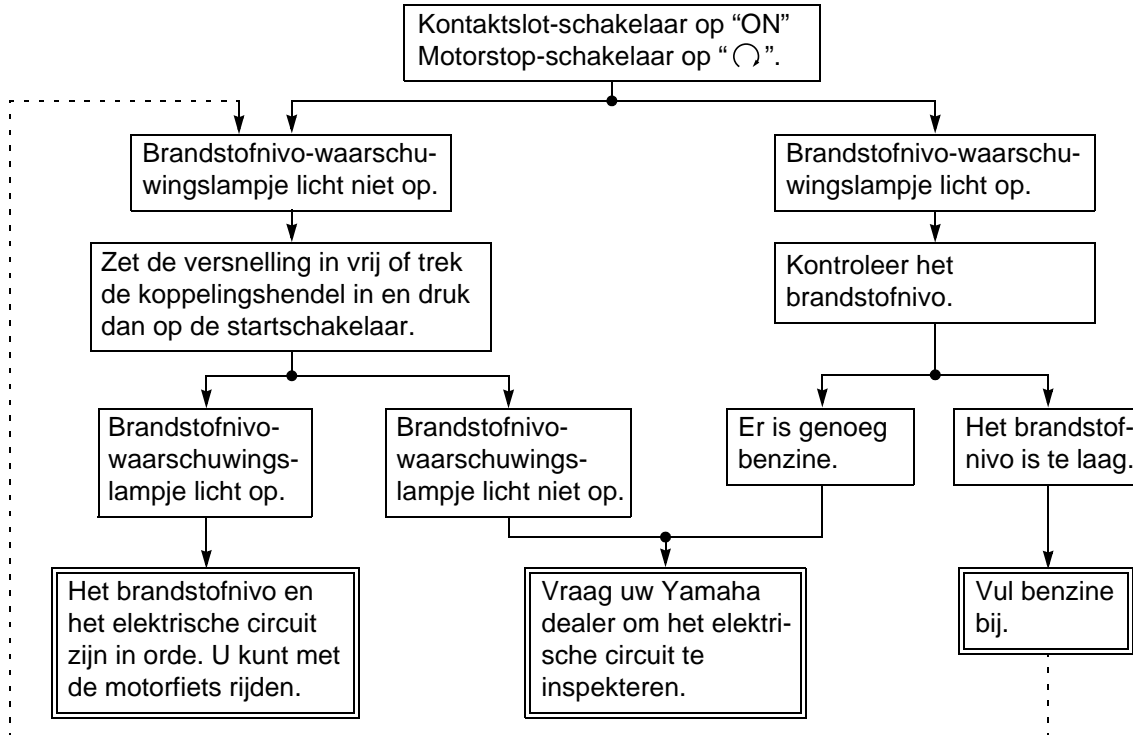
Kontaktslot-schakelaar op “ON”
Motorstop-schakelaar op “$\bigcirc$”.

Brandstofnivo-waarschuwingslampje licht niet op.

Brandstofnivo-waarschuwingslampje licht op.

Zet de versnelling in vrij of trek de koppelingshendel in en druk dan op de startschakelaar.

Kontroleer het brandstofnivo.

Brandstofnivo-waarschuwingslampje licht op.

Brandstofnivo-waarschuwingslampje licht niet op.

Er is genoeg benzine.

Het brandstofnivo is te laag.

Het brandstofnivo en het elektrische circuit zijn in orde. U kunt met de motorfiets rijden.

Vraag uw Yamaha dealer om het elektrische circuit te inspekteren.

Vul benzine bij.